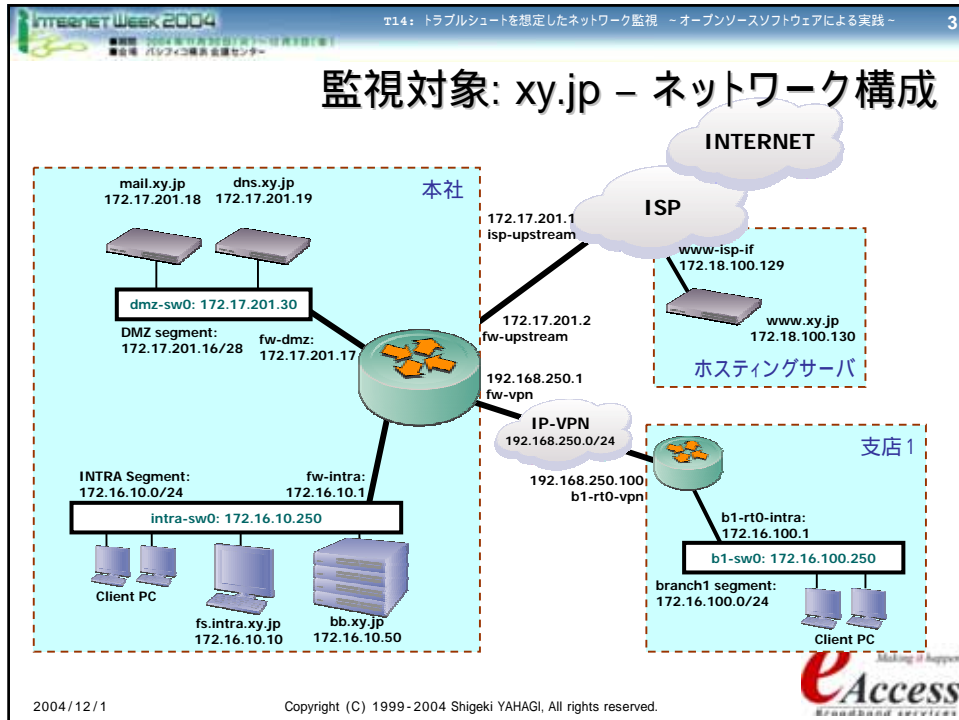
Internet Week 2004

■期間 2004年11月30日(火)～12月3日(金)
■会場 パシフィコ横浜 会議センター

T14: トラブルシュートを想定したネットワーク監視 ～オープンソースソフトウェアによる実践～

3

監視対象: xy.jp – ネットワーク構成

INTERNET

ISP

本社

mail.xy.jp
172.17.201.18

dns.xy.jp
172.17.201.19

dmz-sw0: 172.17.201.30

DMZ segment:
172.17.201.16/28

fw-dmz:
172.17.201.17

172.17.201.1
isp-upstream

172.17.201.2
fw-upstream

192.168.250.1
fw-vpn

www-isp-if
172.18.100.129

www.xy.jp
172.18.100.130

ホスティングサーバ

IP-VPN
192.168.250.0/24

支店1

192.168.250.100
b1-rt0-vpn

b1-rt0-intra:
172.16.100.1

b1-sw0: 172.16.100.250

branch1 segment:
172.16.100.0/24

Client PC

INTRA Segment:
172.16.10.0/24

fw-intra:
172.16.10.1

intra-sw0: 172.16.10.250

Client PC

fs.intra.xy.jp
172.16.10.10

bb.xy.jp
172.16.10.50

2004/12/1

Copyright (C) 1999-2004 Shigeki YAHAGI, All rights reserved.

Making it happen
eAccess
Broadband services